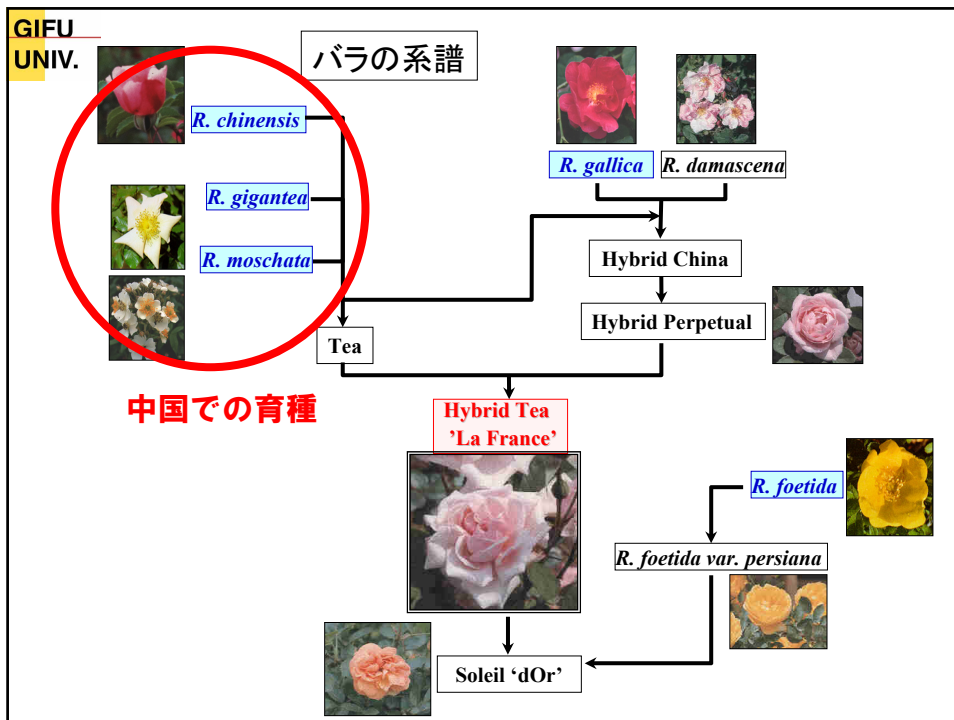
GIFU UNIV.

バラの系譜

R. chinensis

R. gigantea

R. moschata

中国での育種

R. gallica

R. damascena

Hybrid China

Hybrid Perpetual

Tea

Hybrid Tea 'La France'

R. foetida

R. foetida var. persiana

Soleil 'dOr'